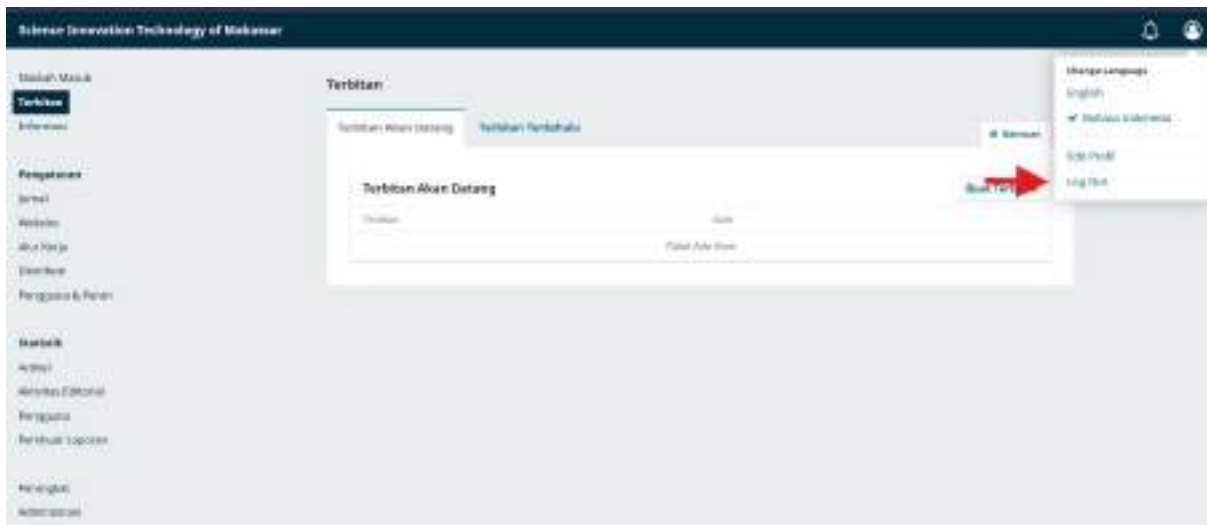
Science Innovation Technology of Makassar

Naskah Masuk
Terbitan
Informasi

Pengaturan
Jurnal
Website
Alur Kerja
Distribusi
Pengguna & Peran

Statistik
Artikel
Aktivitas Editorial
Pengguna
Pembuat Laporan

Peralatan
Administrasi

Terbitan

Terbitan Akan Datang
Terbitan Terdahulu

Bantuan

Terbitan Akan Datang
Buat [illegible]

Terbitan
Aksi
Tidak Ada Item

Change Language
English
✔ Bahasa Indonesia
Edit Profil
Log Out